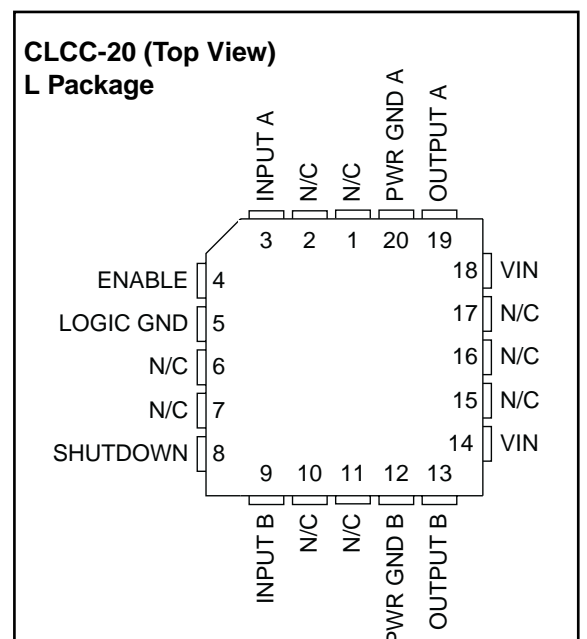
CLCC-20 (Top View)
L Package

INPUT A
N/C
N/C
PWR GND A
OUTPUT A

3 2 1 20 19

ENABLE 4
LOGIC GND 5
N/C 6
N/C 7
SHUTDOWN 8

18 VIN
17 N/C
16 N/C
15 N/C
14 VIN

9 10 11 12 13

INPUT B
N/C
N/C
PWR GND B
OUTPUT B